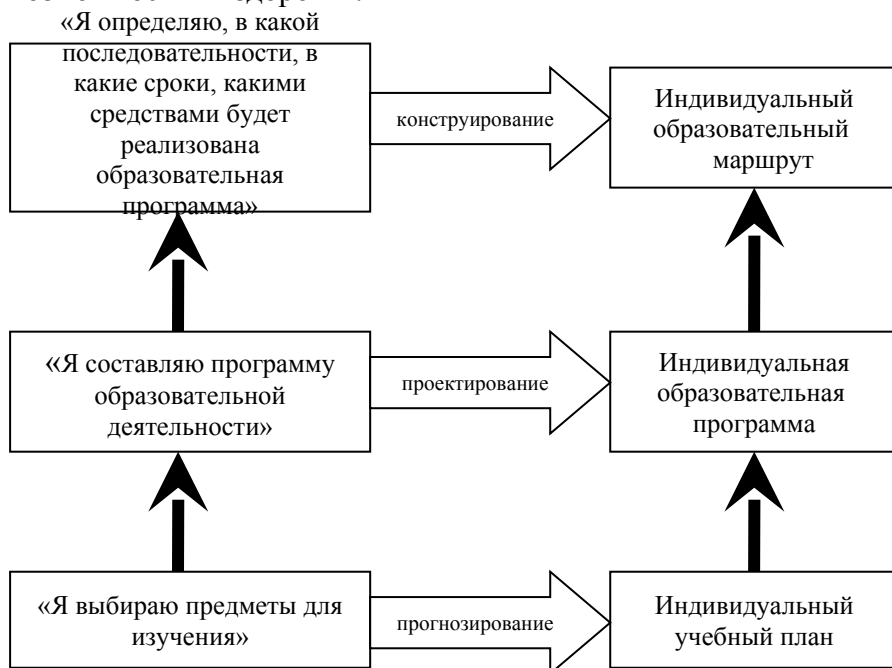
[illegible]
«Я определяю, в какой последовательности, в какие сроки, какими средствами будет реализована образовательная программа»

конструирование

Индивидуальный образовательный маршрут

«Я составляю программу образовательной деятельности»

проектирование

Индивидуальная образовательная программа

«Я выбираю предметы для изучения»

прогнозирование

Индивидуальный учебный план